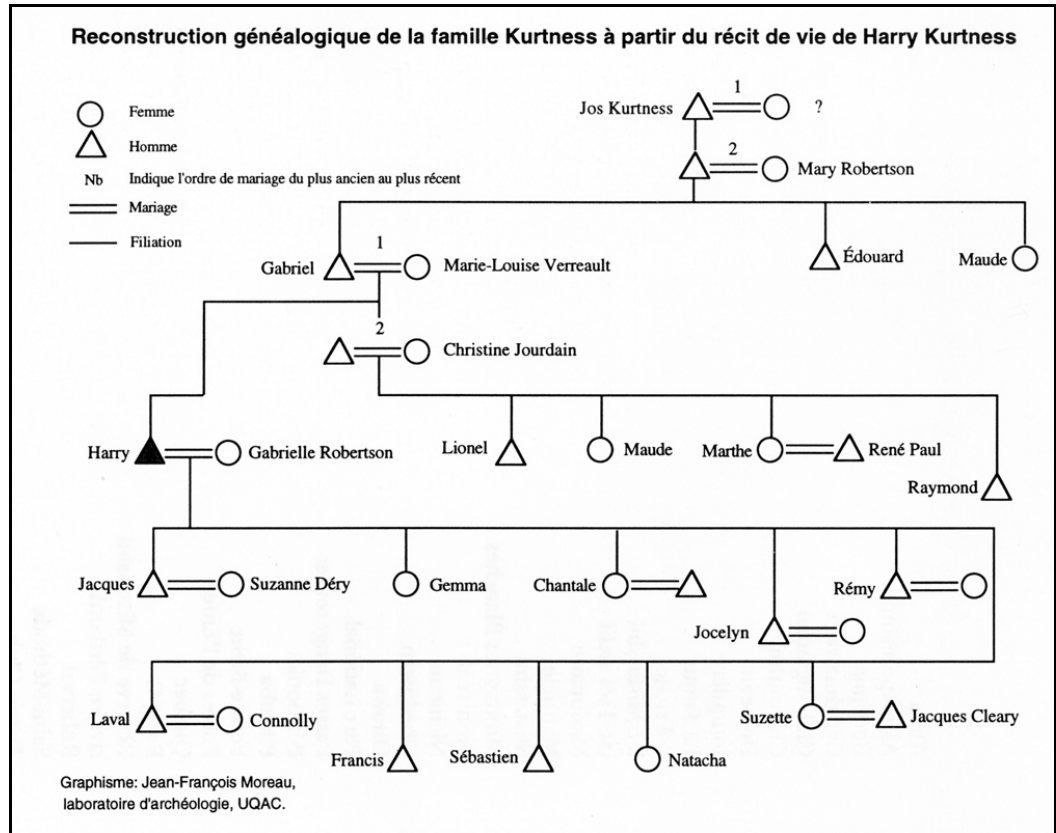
Reconstruction généalogique de la famille Kurtness à partir du récit de vie de Harry Kurtness

Femme
Homme
Nb Indique l'ordre de mariage du plus ancien au plus récent
Mariage
Filiation

Jos Kurtness 1 ?
2 Mary Robertson

Gabriel 1 Marie-Louise Verreault
Édouard
Maude
2 Christine Jourdain

Harry Gabrielle Robertson
Lionel
Maude
Marthe René Paul
Raymond

Jacques Suzanne Déry
Gemma
Chantale
Rémy
Jocelyn

Laval Connolly
Francis
Sébastien
Natacha
Suzette Jacques Cleary

Graphisme: Jean-François Moreau, laboratoire d'archéologie, UQAC.